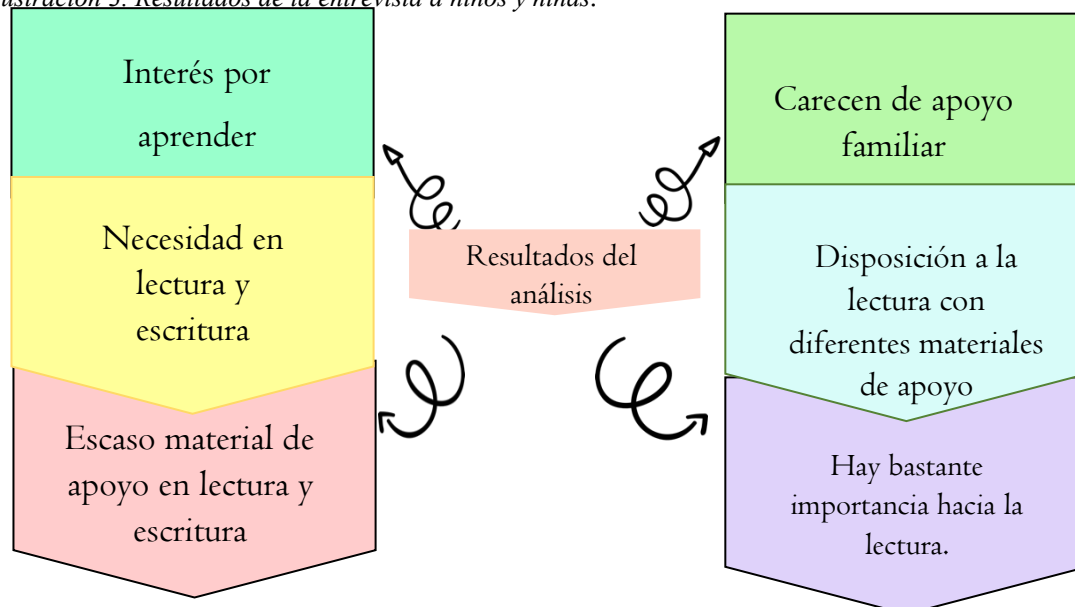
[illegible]stración 5. Resultados de la entrevista a niños y niñas.

Interés por aprender

Necesidad en lectura y escritura

Escaso material de apoyo en lectura y escritura

Resultados del análisis

Carecen de apoyo familiar

Disposición a la lectura con diferentes materiales de apoyo

Hay bastante importancia hacia la lectura.